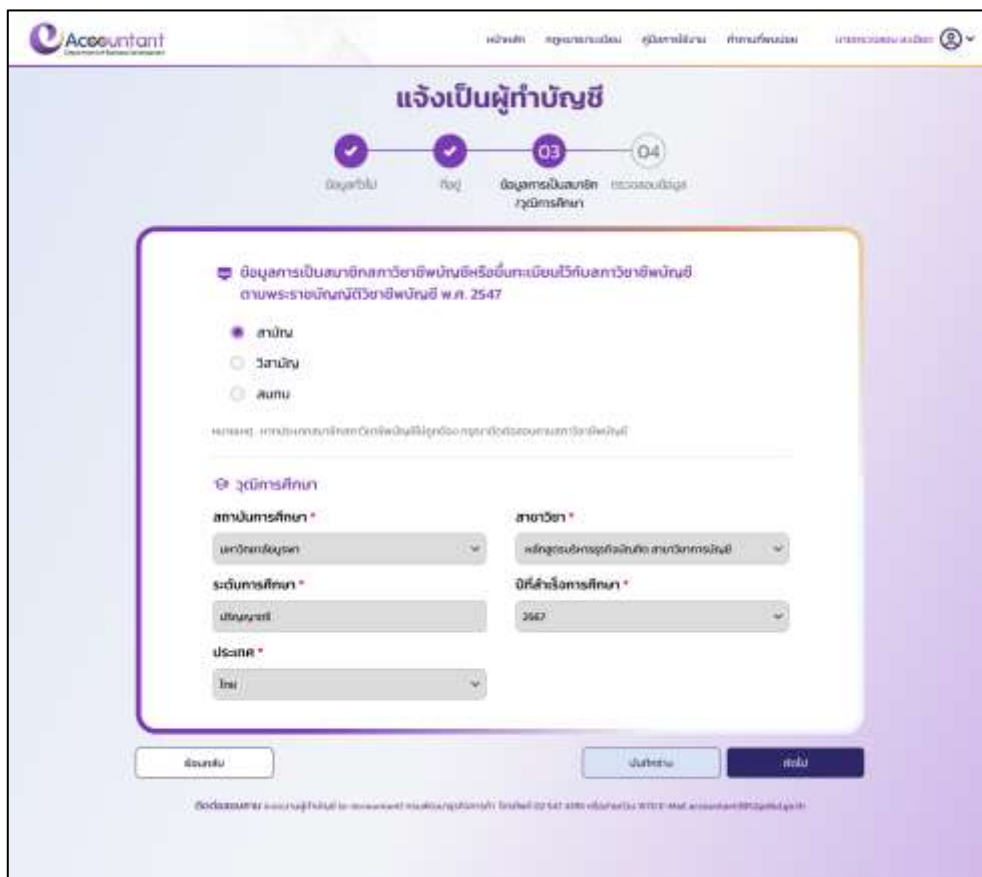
Accountant

หน้าหลัก กฎหมายระเบียบ คู่มือการใช้งาน คำถามที่พบบ่อย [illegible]

แจ้งเป็นผู้ทำบัญชี

03

04

ข้อมูลทั่วไป

ที่อยู่

ข้อมูลการเป็นสมาชิก /วุฒิการศึกษา

ตรวจสอบข้อมูล

ข้อมูลการเป็นสมาชิกสภาวิชาชีพบัญชีหรือขึ้นทะเบียนไว้กับสภาวิชาชีพบัญชี ตามพระราชบัญญัติวิชาชีพบัญชี พ.ศ. 2547

สามัญ

วิสามัญ

สมทบ

หมายเหตุ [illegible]

วุฒิการศึกษา

สถาบันการศึกษา *

มหาวิทยาลัยบูรพา

สาขาวิชา *

หลักสูตรบริหารธุรกิจบัณฑิต สาขาวิชาการบัญชี

ระดับการศึกษา *

ปริญญาตรี

ปีที่สำเร็จการศึกษา *

2567

ประเทศ *

ไทย

ย้อนกลับ

บันทึกร่าง

ต่อไป

ติดต่อสอบถาม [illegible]